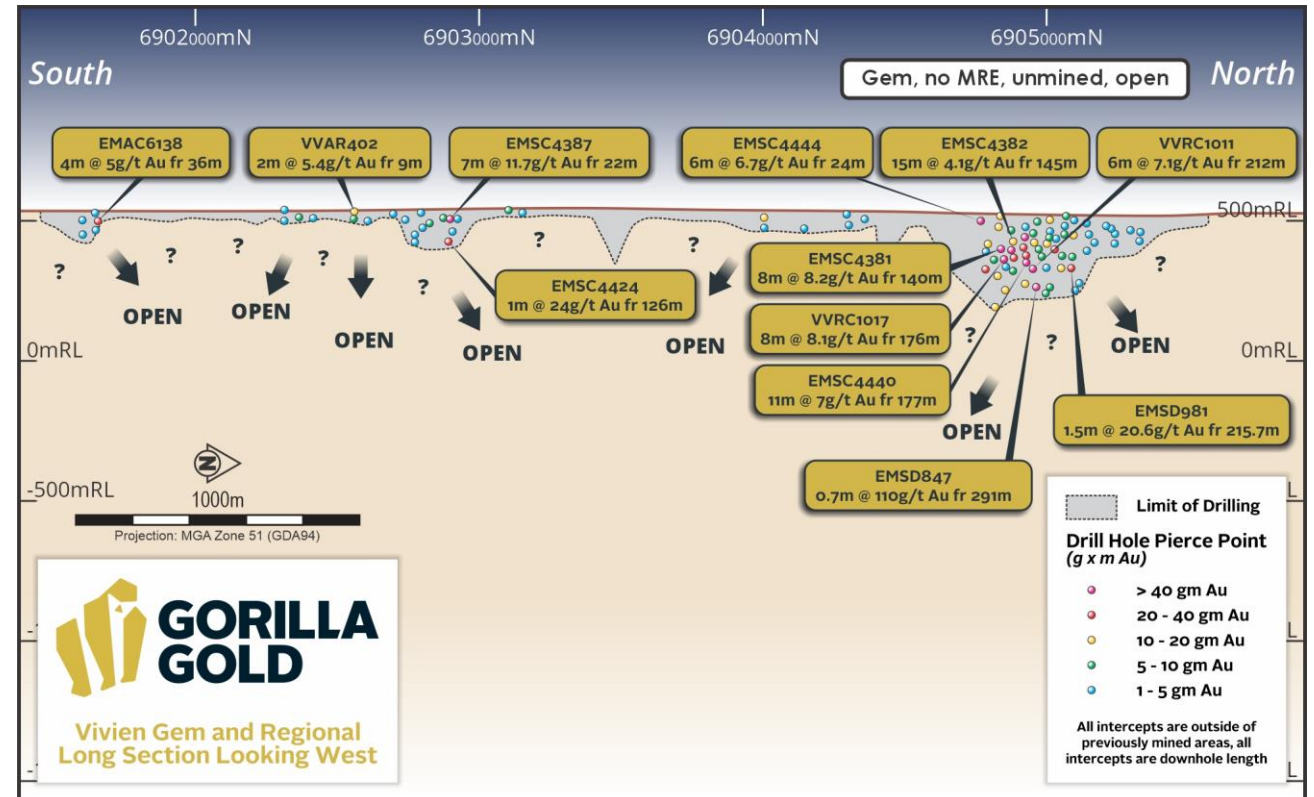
6902000mN 6903000mN 6904000mN 6905000mN

South

Gem, no MRE, unmined, open

North

EMAC6138
4m @ 5g/t Au fr 36m

VVAR402
2m @ 5.4g/t Au fr 9m

EMSC4387
7m @ 11.7g/t Au fr 22m

EMSC4444
6m @ 6.7g/t Au fr 24m

EMSC4382
15m @ 4.1g/t Au fr 145m

VVRC1011
6m @ 7.1g/t Au fr 212m

500mRL

? ? ? ? ? ? ? ? ? ?

OPEN OPEN OPEN OPEN OPEN OPEN OPEN

EMSC4424
1m @ 24g/t Au fr 126m

EMSC4381
8m @ 8.2g/t Au fr 140m

VVRC1017
8m @ 8.1g/t Au fr 176m

EMSC4440
11m @ 7g/t Au fr 177m

EMSD981
1.5m @ 20.6g/t Au fr 215.7m

EMSD847
0.7m @ 110g/t Au fr 291m

0mRL

0mRL

-500mRL

N

1000m

Projection: MGA Zone 51 (GDA94)

GORILLA GOLD

Vivien Gem and Regional Long Section Looking West

Limit of Drilling

Drill Hole Pierce Point
(g x m Au)

> 40 gm Au
20 - 40 gm Au
10 - 20 gm Au
5 - 10 gm Au
1 - 5 gm Au

All intercepts are outside of previously mined areas, all intercepts are downhole length